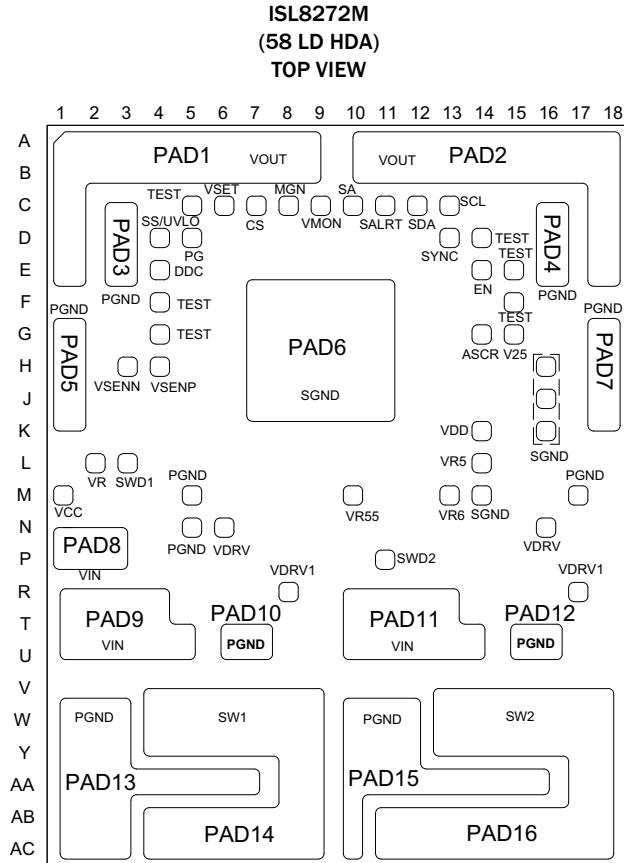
ISL8272M
(58 LD HDA)
TOP VIEW

1 2 3 4 5 6 7 8 9 10 11 12 13 14 15 16 17 18

A
B
C
D
E
F
G
H
J
K
L
M
N
P
R
T
U
V
W
Y
AA
AB
AC

PAD1 VOUT
VOUT PAD2
TEST VSET MGN SA
SS/UVLO CS VMON SALRT SDA SCL
PAD3 PG
DDC
PGND
TEST
TEST
SYNC TEST TEST
EN
PAD4
PGND
PGND
PGND
PAD5
VSENN VSENP
PAD6
SGND
TEST
ASCR V25
PAD7
VDD
SGND
VR SWD1
VR5
PGND
PGND
VCC
VR55
VR6 SGND
PGND VDRV
VDRV
PAD8
VIN
SWD2
VDRV1
VDRV1
PAD9
VIN
PAD10
PGND
PAD11
VIN
PAD12
PGND
PGND
SW1
PAD13
PAD14
PGND
SW2
PAD15
PAD16